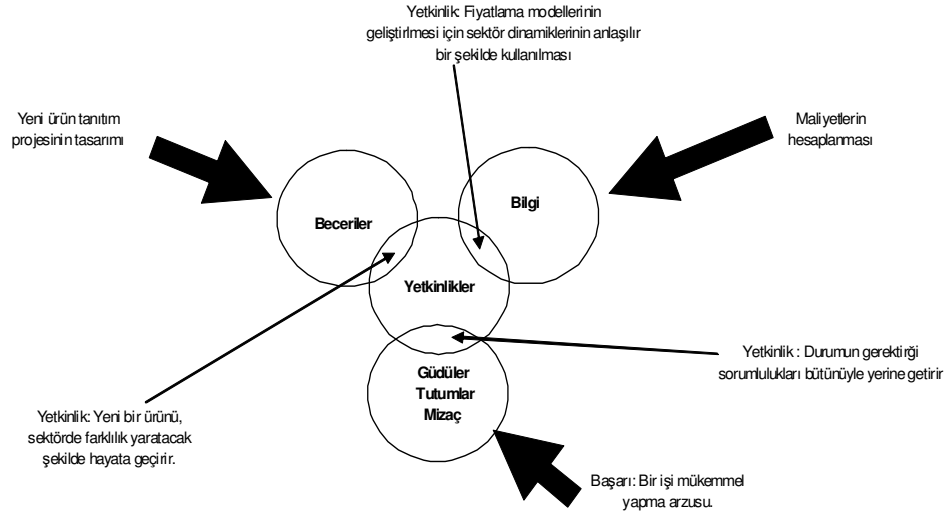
Yetkinlik: Fiyatlama modellerinin geliştirlmesi için sektör dinamiklerinin anlaşılır bir şekilde kullanılması

Yeni ürün tanıtım projesinin tasarımı

Maliyetlerin hesaplanması

Beceriler

Bilgi

Yetkinlikler

Güdüler
Tutumlar
Mizaç

Yetkinlik : Durumun gerektirği sorumlulukları bütünüyle yerine getirir

Yetkinlik: Yeni bir ürünü, sektörde farklılık yaratacak şekilde hayata geçirir.

Başarı: Bir işi mükemmel yapma arzusu.